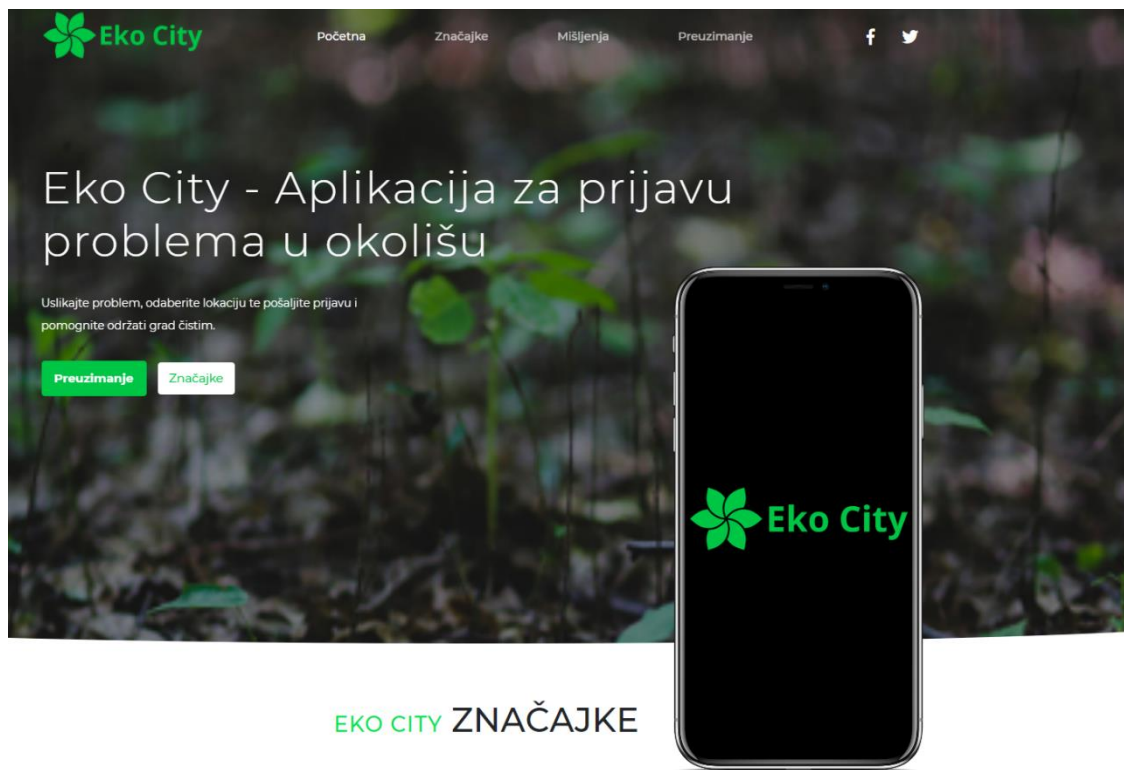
Eko City

Početna Značajke Mišljenja Preuzimanje

Eko City - Aplikacija za prijavu problema u okolišu

Uslikajte problem, odaberite lokaciju te pošaljite prijavu i pomognite održati grad čistim.

Preuzimanje Značajke

Eko City

EKO CITY ZNAČAJKE